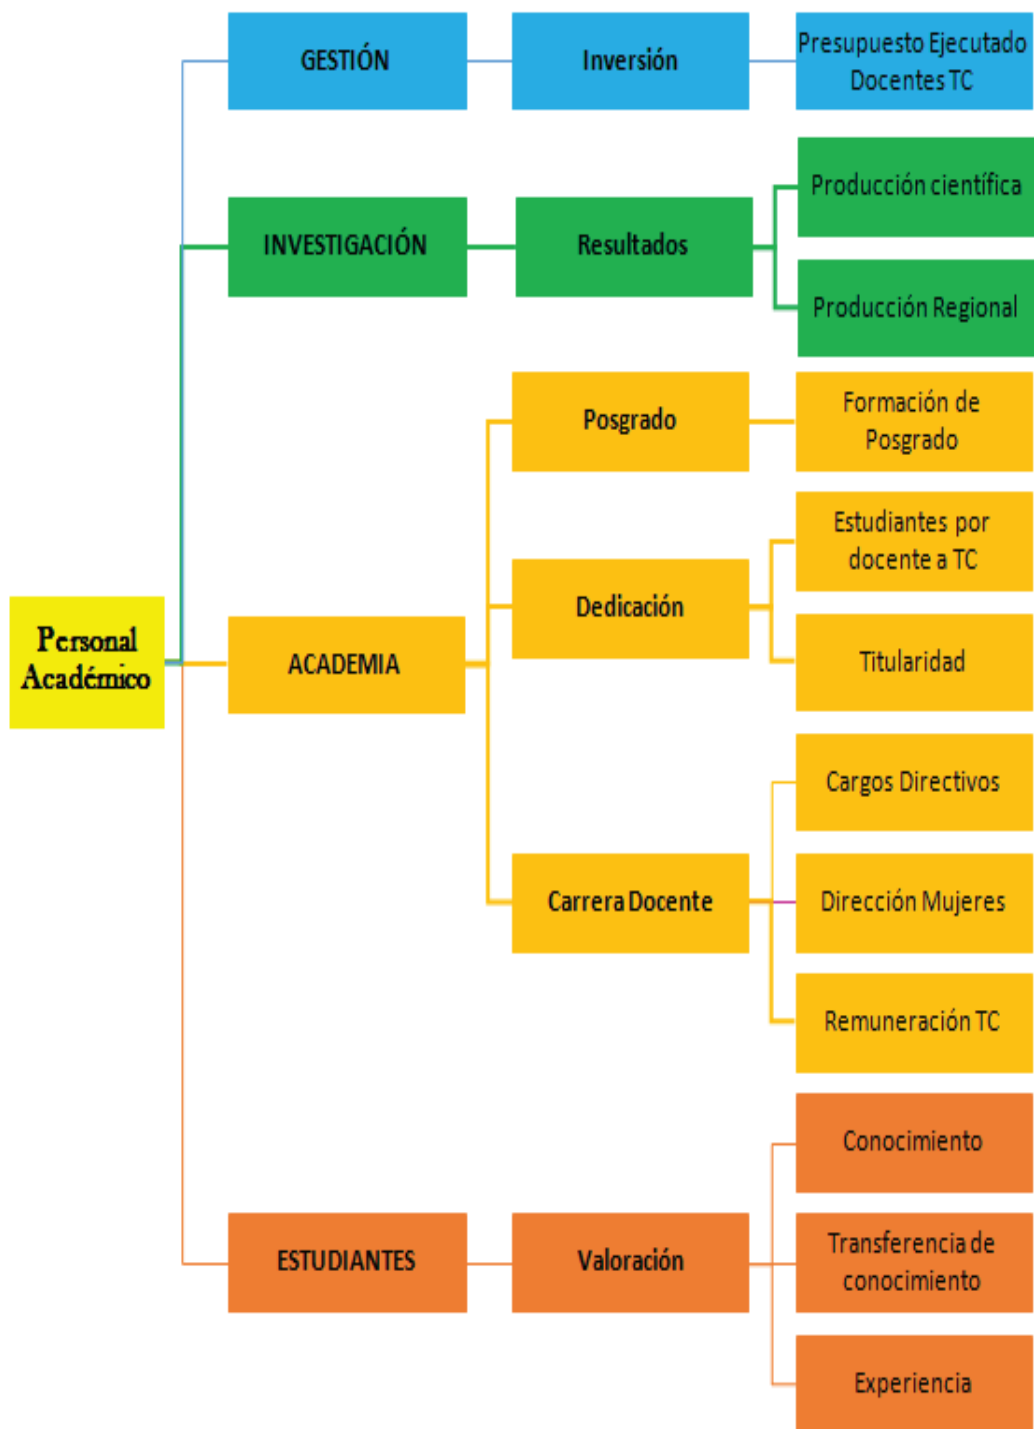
Personal Académico

GESTIÓN
Inversión
Presupuesto Ejecutado Docentes TC

INVESTIGACIÓN
Resultados
Producción científica
Producción Regional

ACADEMIA
Posgrado
Formación de Posgrado
Dedicación
Estudiantes por docente a TC
Titularidad
Carrera Docente
Cargos Directivos
Dirección Mujeres
Remuneración TC

ESTUDIANTES
Valoración
Conocimiento
Transferencia de conocimiento
Experiencia